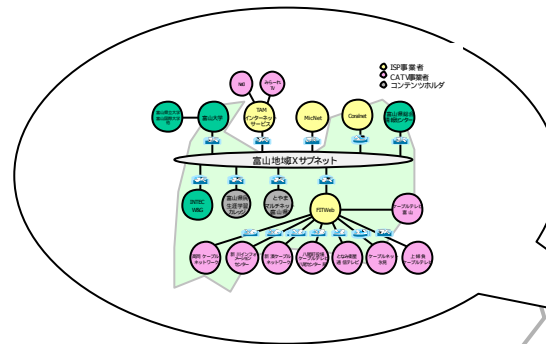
ISP事業者
CATV事業者
コンテンツホルダ

富山大学
TAM インターネットサービス
MicNet
Coralnet
富山県総合情報センター
富山地域IXサブネット
SNTC WAG
富山県民生涯学習カレッジ
とやまマルチメディア富山
FITWeb
ケーブルテレビ富山
上市町ケーブルテレビ